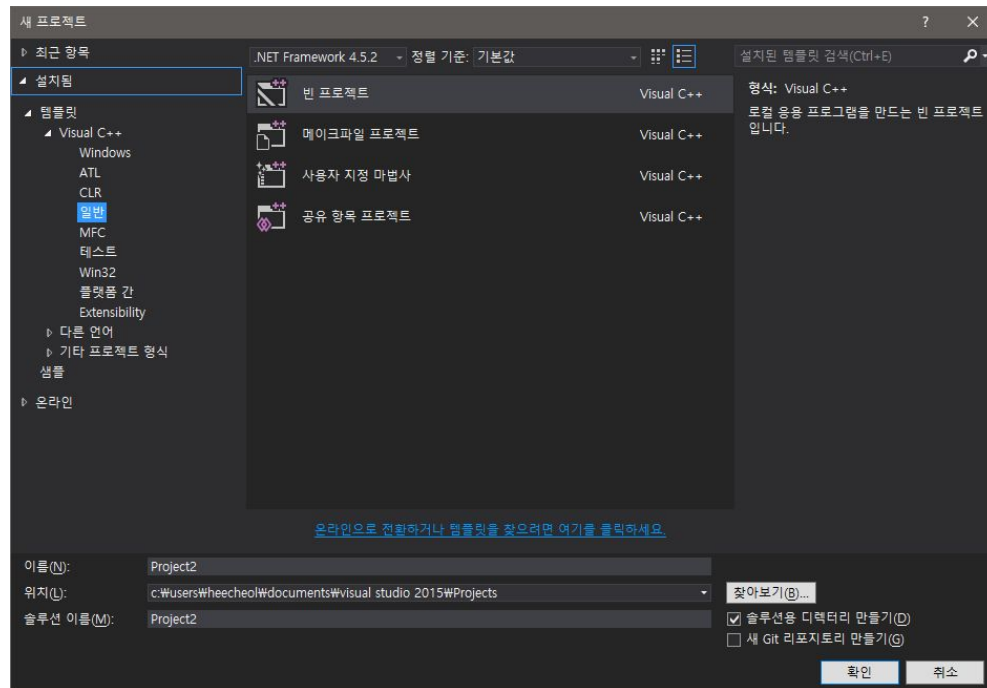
새 프로젝트
? ×

▷ 최근 항목
◢ 설치됨
◢ 템플릿
◢ Visual C++
Windows
ATL
CLR
일반
MFC
테스트
Win32
플랫폼 간
Extensibility
▷ 다른 언어
▷ 기타 프로젝트 형식
샘플
▷ 온라인

.NET Framework 4.5.2 정렬 기준: 기본값

| | |
|---|---|
| 빈 프로젝트 | Visual C++ |
| 메이크파일 프로젝트 | Visual C++ |
| 사용자 지정 마법사 | Visual C++ |
| 공유 항목 프로젝트 | Visual C++ |

설치된 템플릿 검색(Ctrl+E)

형식: Visual C++
로컬 응용 프로그램을 만드는 빈 프로젝트입니다.

온라인으로 전환하거나 템플릿을 찾으려면 여기를 클릭하세요.

이름(N): Project2
위치(L): c:₩users₩heecheol₩documents₩visual studio 2015₩Projects
찾아보기(B)...
솔루션 이름(M): Project2
☑ 솔루션용 디렉터리 만들기(D)
☐ 새 Git 리포지토리 만들기(G)
확인 취소